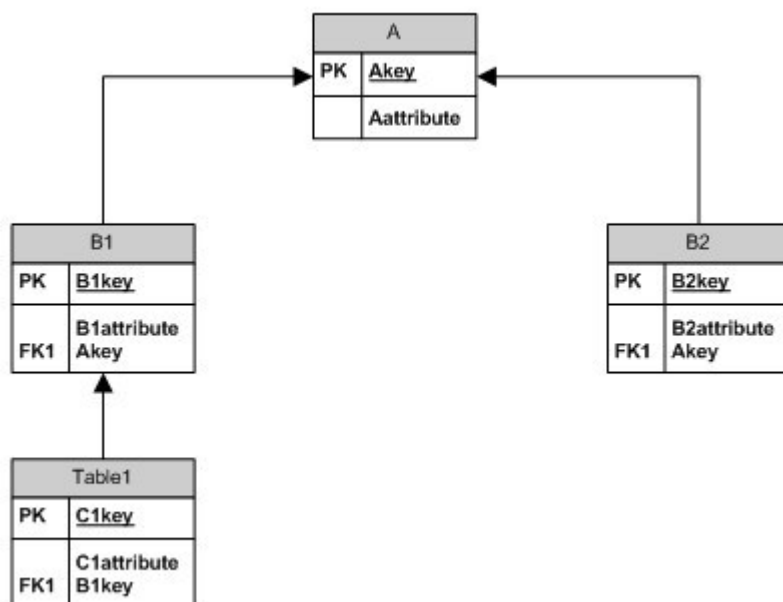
A

| PK | Akey |
|---|---|
| | Aattribute |

B1

| PK | B1key |
|---|---|
| FK1 | B1attribute Akey |

B2

| PK | B2key |
|---|---|
| FK1 | B2attribute Akey |

Table1

| PK | C1key |
|---|---|
| FK1 | C1attribute B1key |